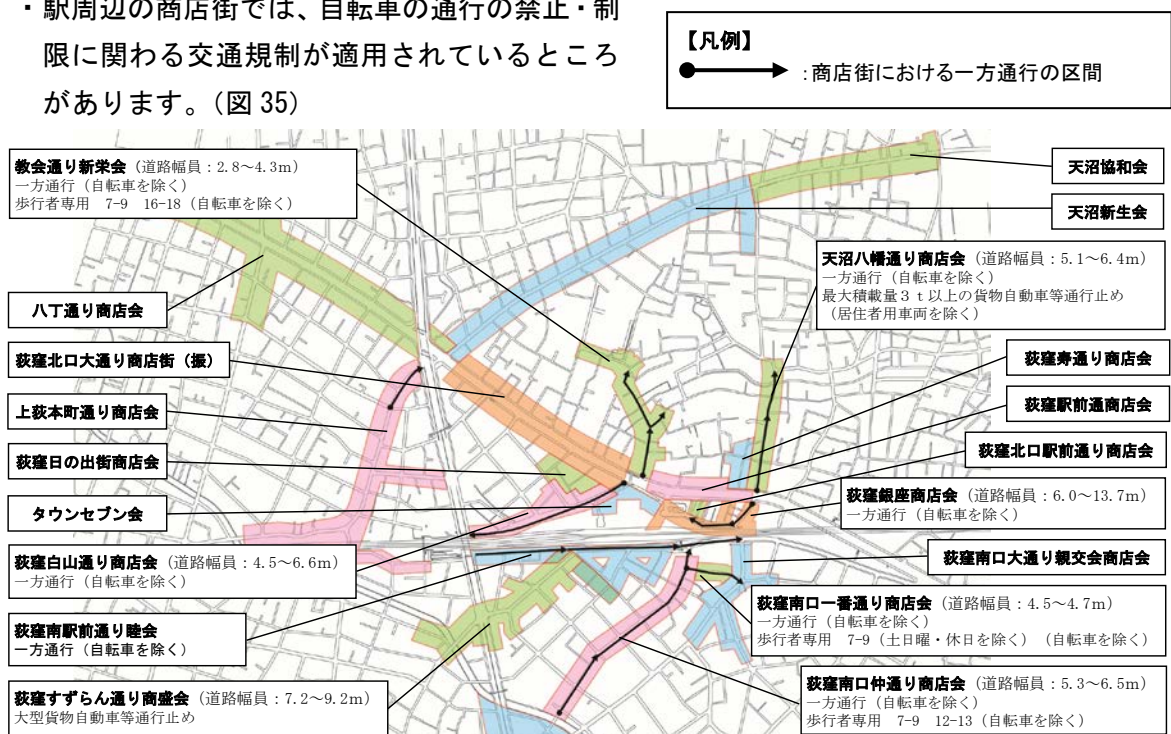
・駅周辺の商店街では、自転車の通行の禁止・制限に関わる交通規制が適用されているところがあります。（図 35）

【凡例】
:商店街における一方通行の区間

教会通り新栄会（道路幅員：2.8～4.3m）
一方通行（自転車を除く）
歩行者専用　7-9　16-18（自転車を除く）

天沼協和会

天沼新生会

天沼八幡通り商店会（道路幅員：5.1～6.4m）
一方通行（自転車を除く）
最大積載量３ｔ以上の貨物自動車等通行止め
（居住者用車両を除く）

八丁通り商店会

荻窪北口大通り商店街（振）

荻窪寿通り商店会

上荻本町通り商店会

荻窪駅前通商店会

荻窪日の出街商店会

荻窪北口駅前通り商店会

タウンセブン会

荻窪銀座商店会（道路幅員：6.0～13.7m）
一方通行（自転車を除く）

荻窪白山通り商店会（道路幅員：4.5～6.6m）
一方通行（自転車を除く）

荻窪南口大通り親交会商店会

荻窪南口一番通り商店会（道路幅員：4.5～4.7m）
一方通行（自転車を除く）
歩行者専用　7-9（土日曜・休日を除く）（自転車を除く）

荻窪南駅前通り睦会
一方通行（自転車を除く）

荻窪すずらん通り商盛会（道路幅員：7.2～9.2m）
大型貨物自動車等通行止め

荻窪南口仲通り商店会（道路幅員：5.3～6.5m）
一方通行（自転車を除く）
歩行者専用　7-9　12-13（自転車を除く）